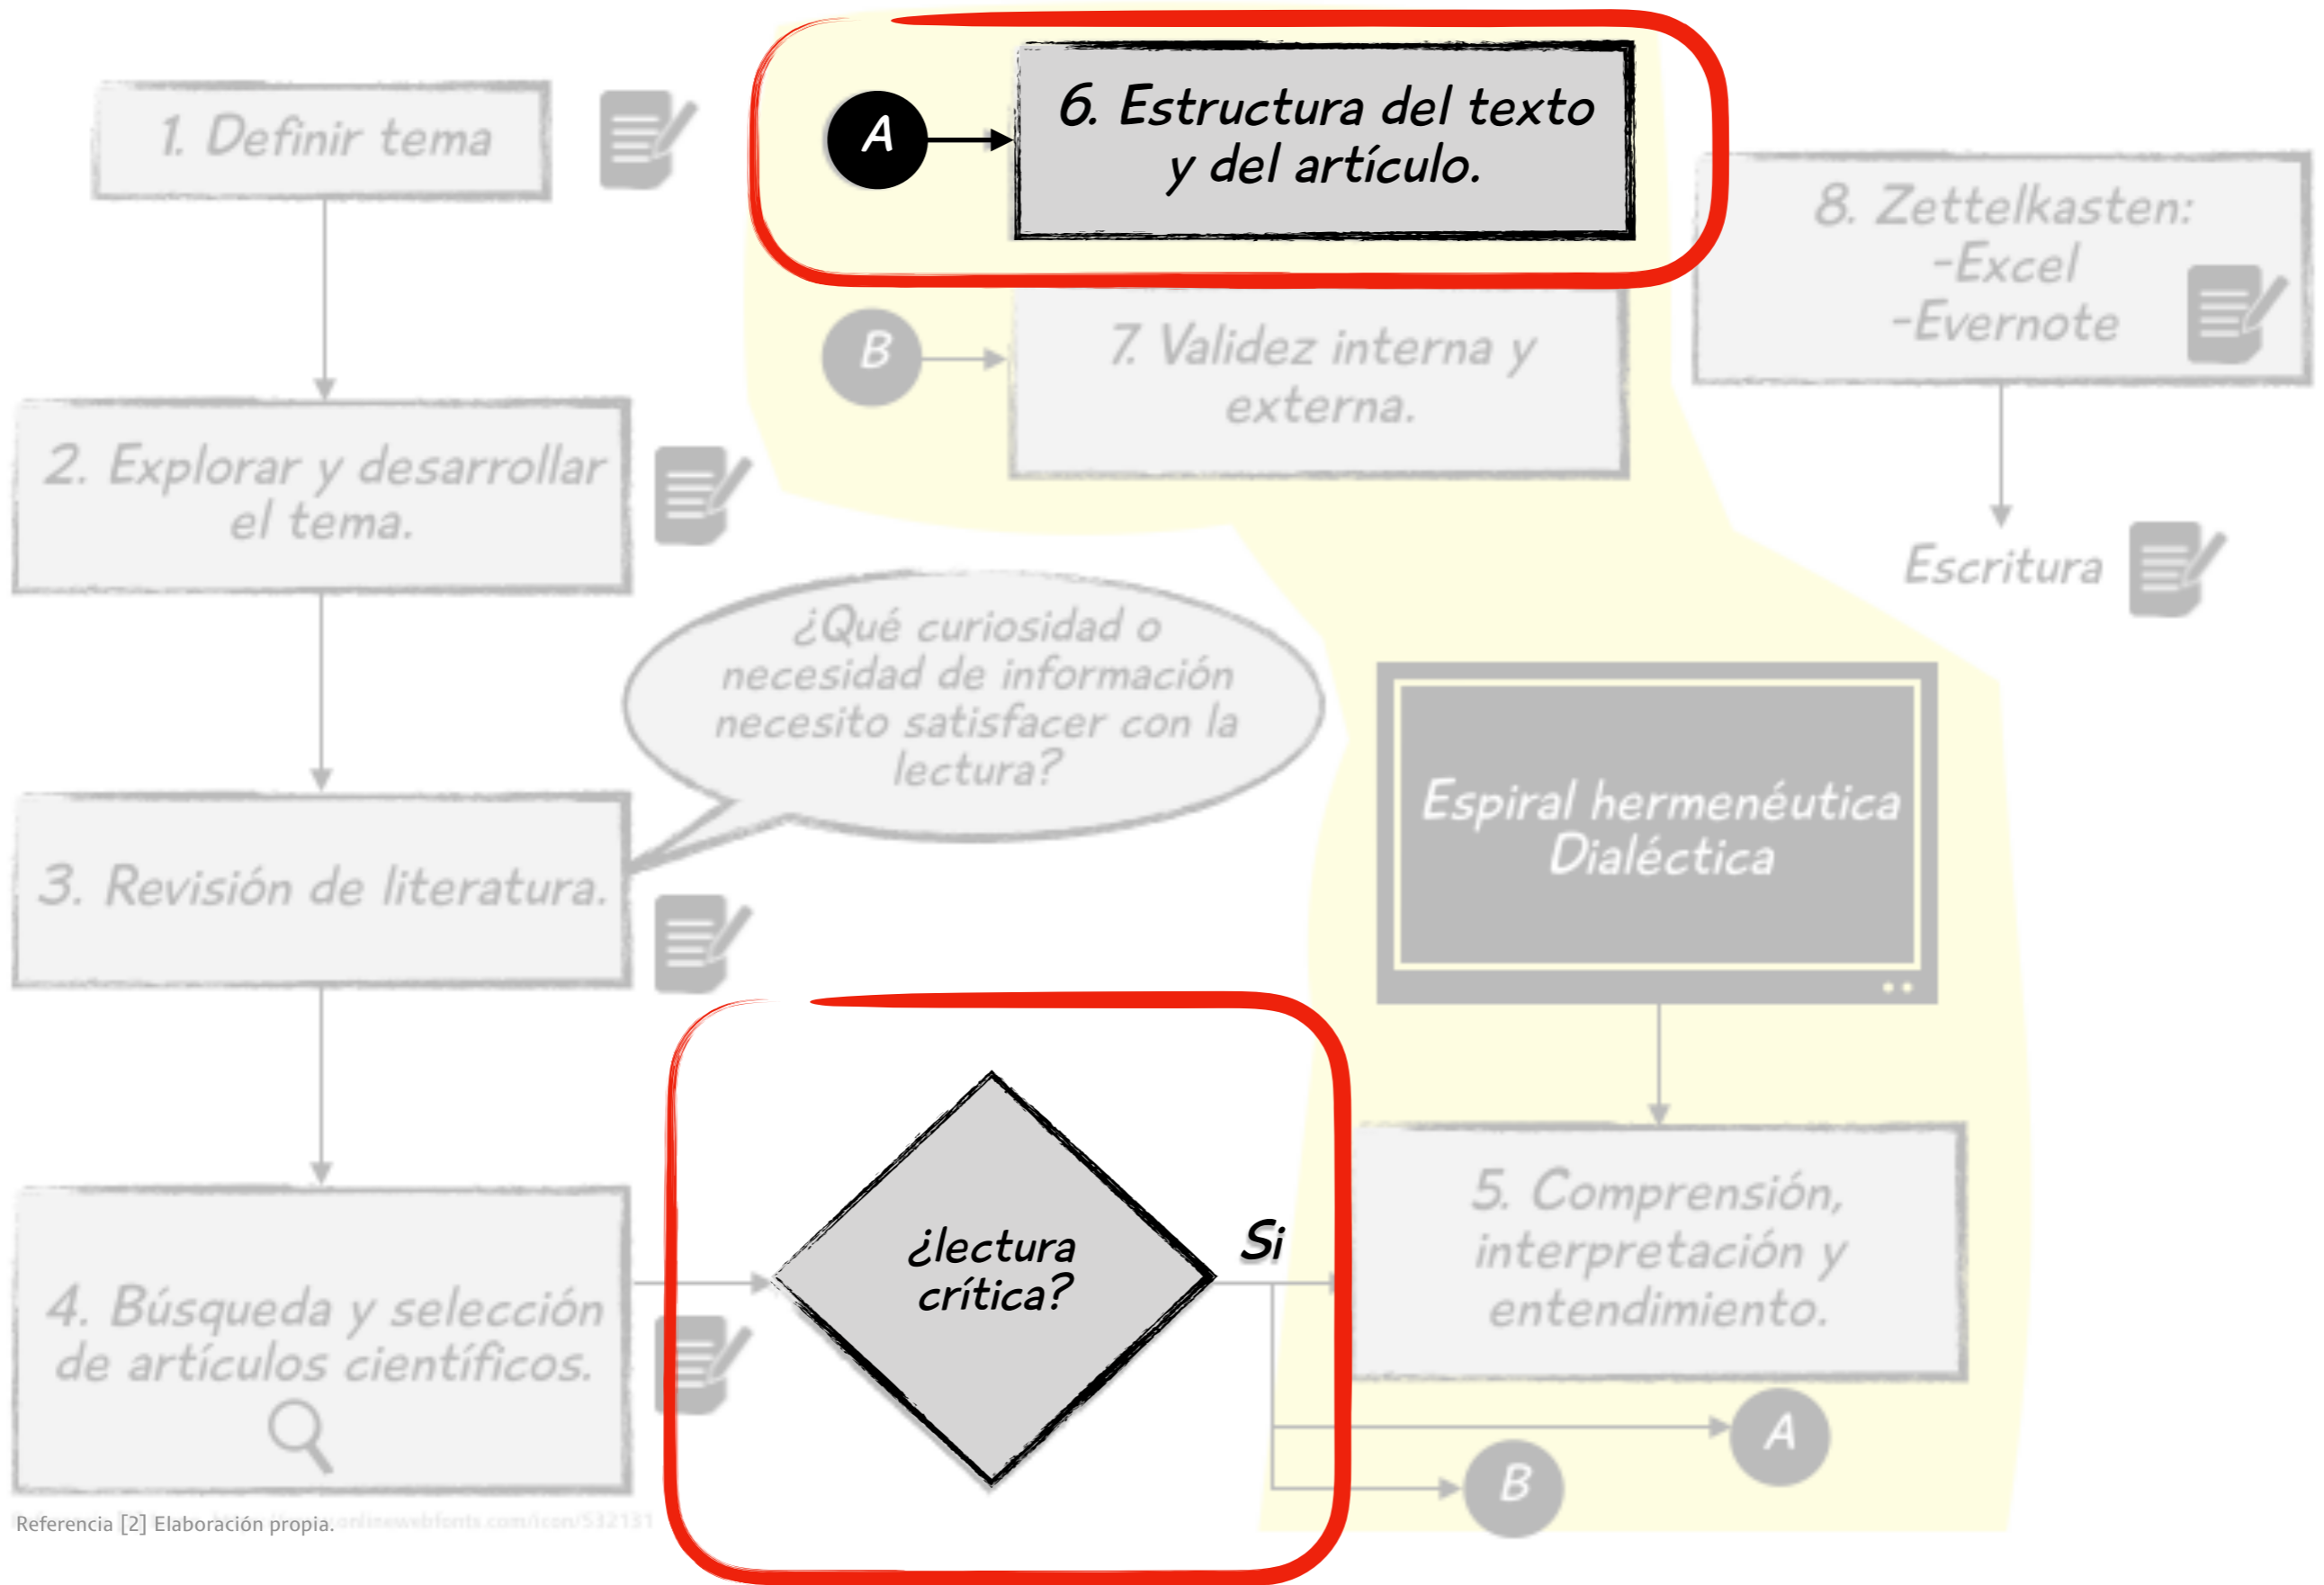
1. Definir tema

A

6. Estructura del texto y del artículo.

8. Zettelkasten:
-Excel
-Evernote

B

7. Validez interna y externa.

2. Explorar y desarrollar el tema.

Escritura

¿Qué curiosidad o necesidad de información necesito satisfacer con la lectura?

Espiral hermenéutica Dialéctica

3. Revisión de literatura.

¿lectura crítica?

Si

5. Comprensión, interpretación y entendimiento.

4. Búsqueda y selección de artículos científicos.

A

B

Referencia [2] Elaboración propia. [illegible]